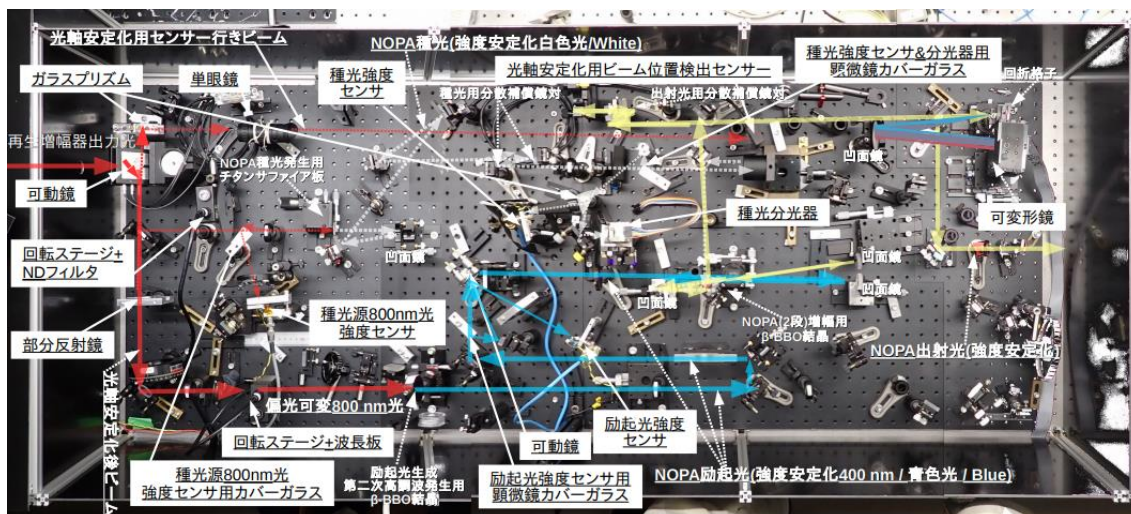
光軸安定化用センサー行きビーム

NOPA種光(強度安定化白色光/White)

光軸安定化用ビーム位置検出センサー

種光強度センサ&分光器用顕微鏡カバーガラス

ガラスプリズム

単眼鏡

種光強度センサ

種光用分散補償鏡対

出射光用分散補償鏡対

回折格子

再生増幅器出力光

NOPA種光発生用チタンサファイア板

凹面鏡

可動鏡

種光分光器

可変形鏡

回転ステージ+NDフィルタ

凹面鏡

凹面鏡

凹面鏡

凹面鏡

部分反射鏡

種光源800nm光強度センサ

NOPA(2段)増幅用β-BBO結晶

NOPA出射光(強度安定化)

光軸安定化後ビーム

偏光可変800 nm光

回転ステージ+波長板

可動鏡

励起光強度センサ

種光源800nm光強度センサ用カバーガラス

励起光生成第二次高調波発生用β-BBO結晶

励起光強度センサ用顕微鏡カバーガラス

NOPA励起光(強度安定化400 nm / 青色光 / Blue)